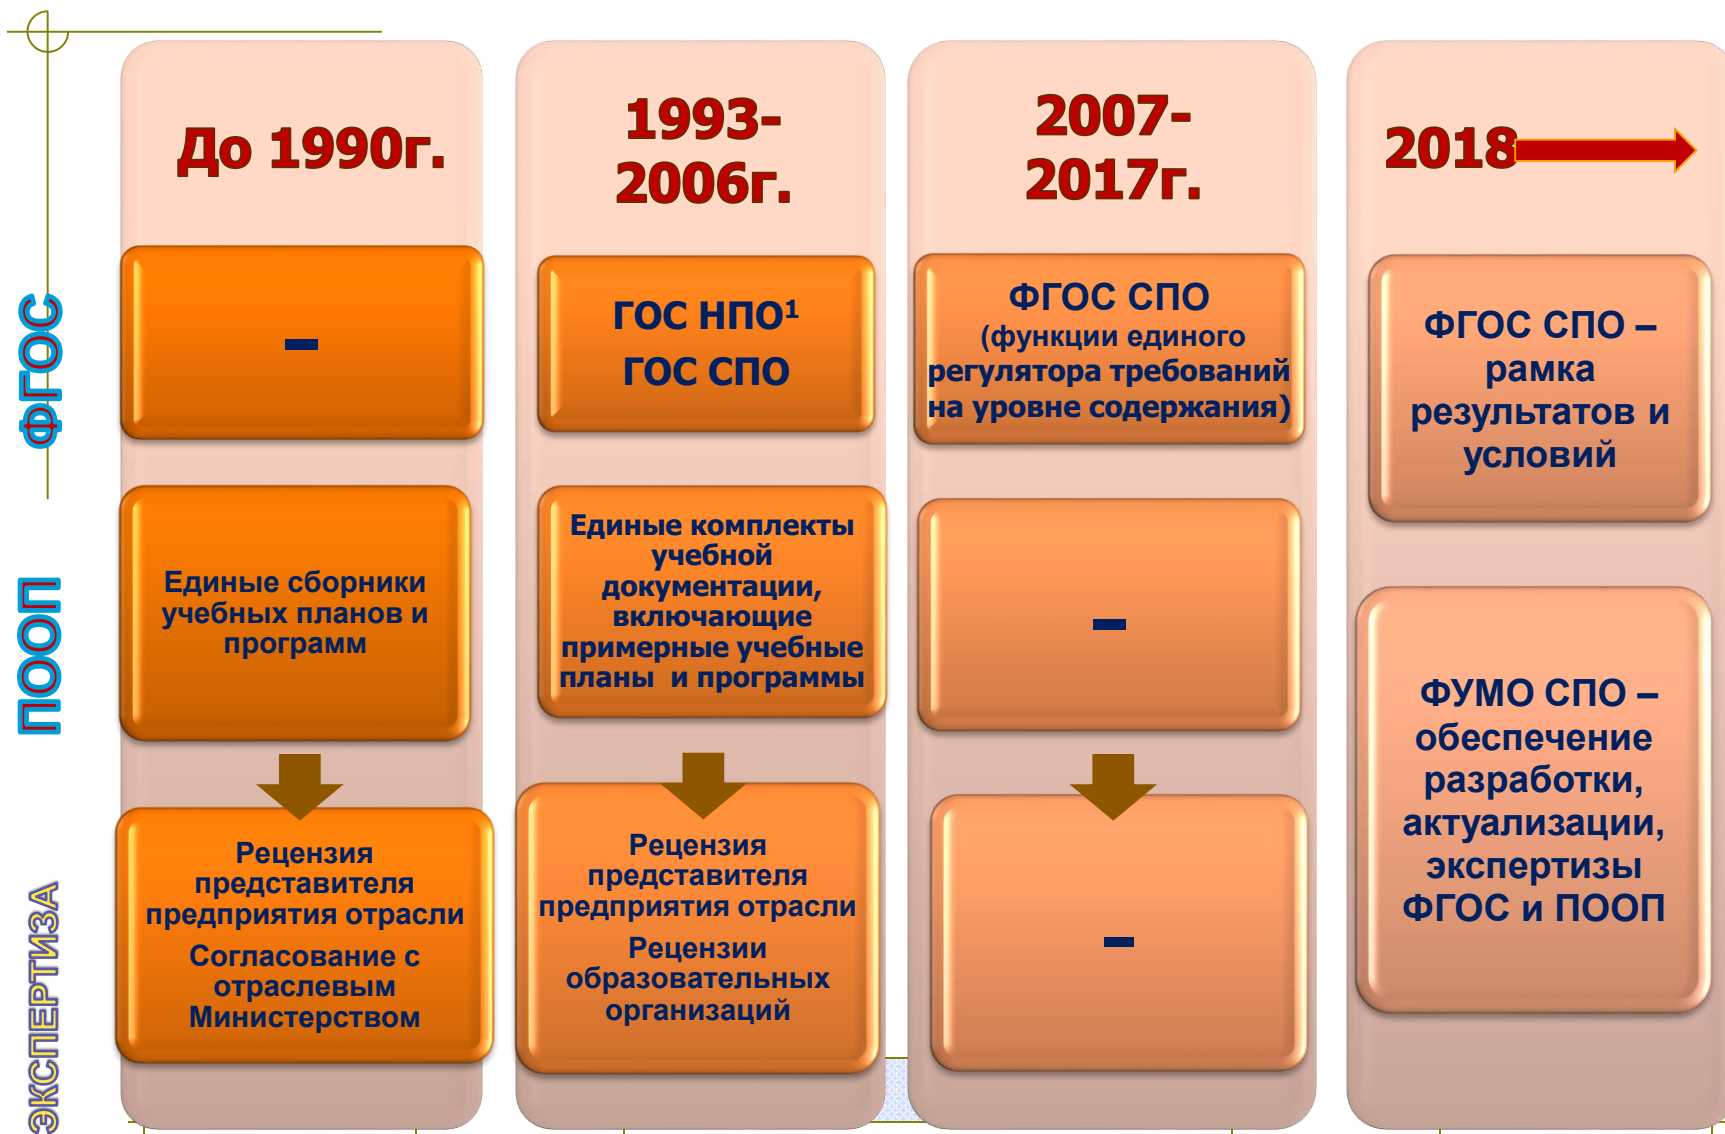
ФГОС

ПООП

ЭКСПЕРТИЗА

До 1990г.

-

Единые сборники учебных планов и программ

Рецензия представителя предприятия отрасли

Согласование с отраслевым Министерством

1993-2006г.

ГОС НПО$^1$

ГОС СПО

Единые комплекты учебной документации, включающие примерные учебные планы и программы

Рецензия представителя предприятия отрасли

Рецензии образовательных организаций

2007-2017г.

ФГОС СПО (функции единого регулятора требований на уровне содержания)

-

-

2018

ФГОС СПО – рамка результатов и условий

ФУМО СПО – обеспечение разработки, актуализации, экспертизы ФГОС и ПООП